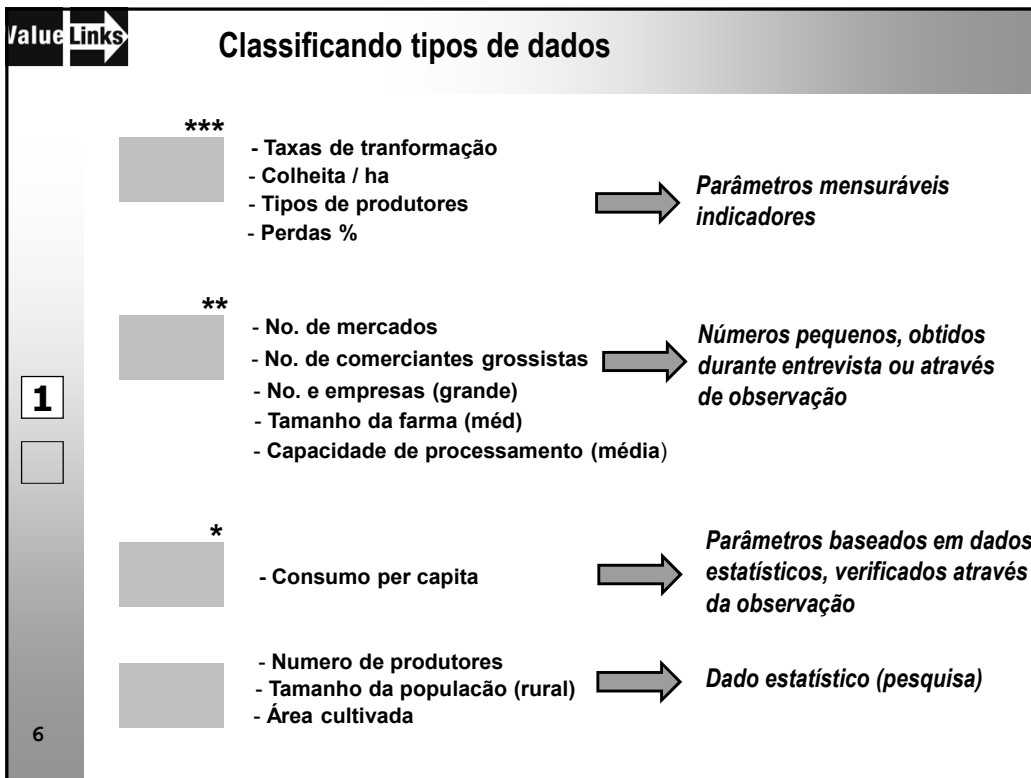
ValueLinks

Classificando tipos de dados

***

- Taxas de tranformação
- Colheita / ha
- Tipos de produtores
- Perdas %

Parâmetros mensuráveis indicadores

**

- No. de mercados
- No. de comerciantes grossistas
- No. e empresas (grande)
- Tamanho da farma (méd)
- Capacidade de processamento (média)

Números pequenos, obtidos durante entrevista ou através de observação

1

*

- Consumo per capita

Parâmetros baseados em dados estatísticos, verificados através da observação

- Numero de produtores
- Tamanho da populacão (rural)
- Área cultivada

Dado estatístico (pesquisa)

6